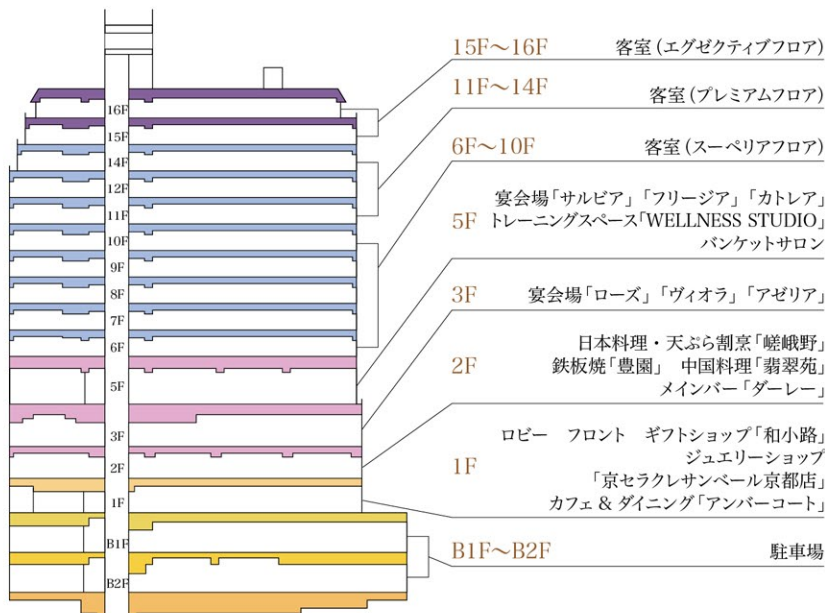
16F
15F
14F
12F
11F
10F
9F
8F
7F
6F
5F
3F
2F
1F
B1F
B2F

15F〜16F 客室（エグゼクティブフロア）

11F〜14F 客室（プレミアムフロア）

6F〜10F 客室（スーペリアフロア）

5F 宴会場「サルビア」「フリージア」「カトレア」 トレーニングスペース「WELLNESS STUDIO」 バンケットサロン

3F 宴会場「ローズ」「ヴィオラ」「アゼリア」

2F 日本料理・天ぷら割烹「嵯峨野」 鉄板焼「豊園」 中国料理「翡翠苑」 メインバー「ダーレー」

1F ロビー フロント ギフトショップ「和小路」 ジュエリーショップ 「京セラクレサンベール京都店」 カフェ＆ダイニング「アンバーコート」

B1F〜B2F 駐車場